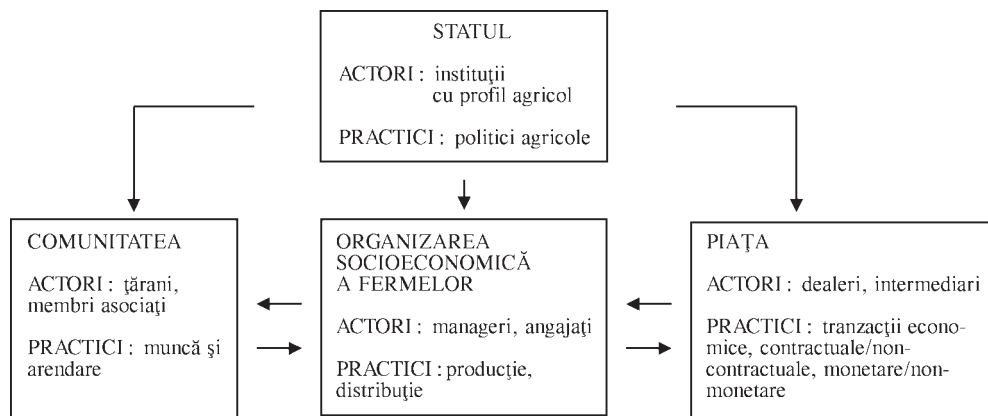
STATUL

ACTORI : instituţii cu profil agricol

PRACTICI : politici agricole

COMUNITATEA

ACTORI : ţărani, membri asociaţi

PRACTICI : muncă şi arendare

ORGANIZAREA SOCIOECONOMICĂ A FERMELOR

ACTORI : manageri, angajaţi

PRACTICI : producţie, distribuţie

PIAŢA

ACTORI : dealeri, intermediari

PRACTICI : tranzacţii economice, contractuale/noncontractuale, monetare/nonmonetare